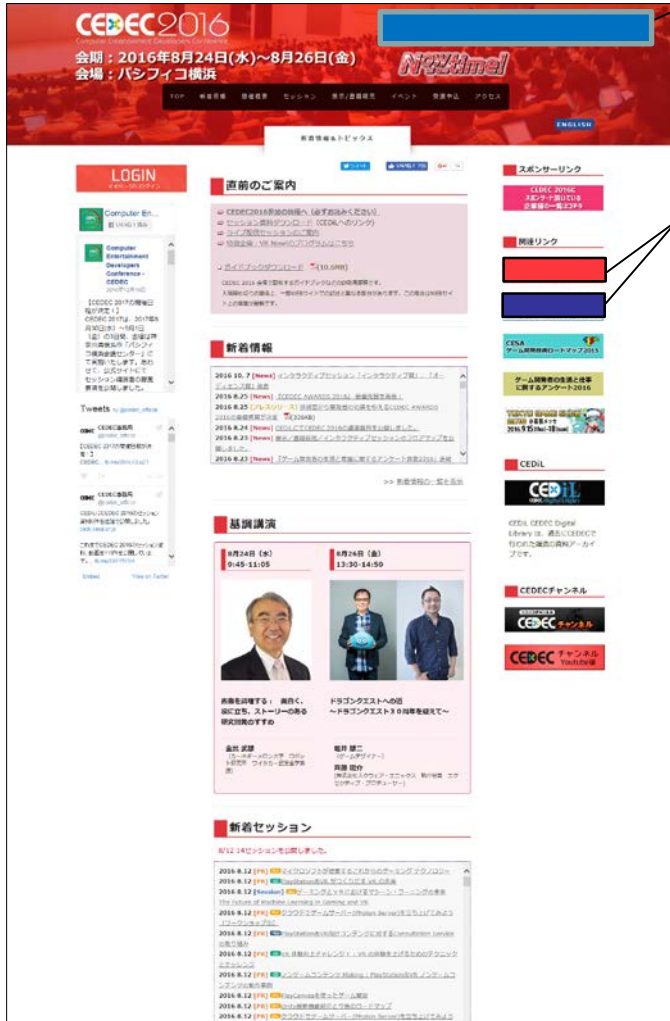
CEDEC2016
Computer Entertainment Developers Conference
会期：2016年8月24日(水)～8月26日(金)
会場：パシフィコ横浜

TOP 概要情報 開催概要 セッション 展示/書籍販売 イベント 受講申込 アクセス

ENGLISH

新着情報＆トピックス

LOGIN

Computer Entertainment Developers Conference - CEDEC

【CEDEC 2017の開催日程が決定！】 CEDEC 2017は、2017年8月30日(水)～9月1日(金)の3日間、会場は神奈川県横浜市「パシフィコ横浜会議センター」にて実施いたします。あわせて、公式サイトにてセッション概要書の募集要項を公開しました。

Tweets by @cedec_official

CEDEC事務局
@cedec_official

CEDEC事務局
@cedec_official

Embed View on Twitter

直前のご案内

CEDEC2016参加の皆様へ（必ずお読みください）
セッション資料ダウンロード（CEDiLへのリンク）
ライブ配信セッションのご案内
特設会場：VR Now!のプログラムはこちら

ガイドブックダウンロード (10.5MB)

新着情報

2016.10.7 [News] インタラクティブセッション「インタラクティブ賞」「オーディエンス賞」発表
2016.8.25 [News] 「CEDEC AWARDS 2016」最優秀賞を発表！
2016.8.25 [プレスリリース] 日本国内の開発者の功績をたたえるCEDEC AWARDS 2016の最優秀賞が決定
2016.8.24 [News] CEDiLにてCEDEC 2016の講演資料を公開しました。
2016.8.23 [News] 展示／書籍販売／インタラクティブセッションのフロアマップを公開しました。
2016.8.23 [News] 「ゲーム開発者の生活と意識に関するアンケート調査2016」速報

>> 新着情報の一覧を見る

基調講演

8月24日（水）
9:45-11:05

8月26日（金）
13:30-14:50

未来を洞察する： 面白く、役に立ち、ストーリーのある研究開発のすすめ

ドラゴンクエストへの道 ～ドラゴンクエスト３０周年を迎えて～

金出 武雄
カーネギーメロン大学 ロボット研究所 ワイタカー記念全学教授

堀井 雄二
ゲームデザイナー

齊藤 陽介
株式会社スクウェア・エニックス 取締役 エグゼクティブ・プロデューサー

新着セッション

8/12 14セッションを公開しました。

2016.8.12 [PR] マイクロソフトが提案するこれからのゲーミング テクノロジー
2016.8.12 [PR] PlayStation®VR がつくりだす VR の未来
2016.8.12 [Session] ゲームなどをテーマにおけるマシーン・ラーニングの未来 The Future of Machine Learning in Gaming and VR
2016.8.12 [PR] クラウドでゲームサーバー(Photon Server)を作ろう「てみよう」
2016.8.12 [PR] PlayStation®VR向けコンテンツに対するConsultation Serviceの取り組み
2016.8.12 [PR] VR 体験向上チャレンジ：VR の体験を上げるためのテクニック
2016.8.12 [PR] VRゲームコンテンツ Making：PlayStation®VR ゲームコンテンツの制作事例
2016.8.12 [PR] PlayCanvasを使ったゲーム開発
2016.8.12 [PR] Unity開発環境の現状と今後のロードマップ
2016.8.12 [PR] クラウドでゲームサーバー(Photon Server)を作ろう

スポンサーリンク

CEDEC 2016にスポンサー頂いている企業様の一覧ページ

関連リンク

CESA ゲーム開発技術ロードマップ2015

ゲーム開発者の生活と仕事に関するアンケート2016

TOKYO GAME SHOW 2016 幕張メッセ 2016.9.15(Thu)-18(Sun)

CEDiL

CEDiL Digital Library

CEDiL CEDEC Digital Library は、過去にCEDECで行われた講演の資料アーカイブです。

CEDECチャンネル

CEDEC チャンネル

CEDEC チャンネル YouTube版